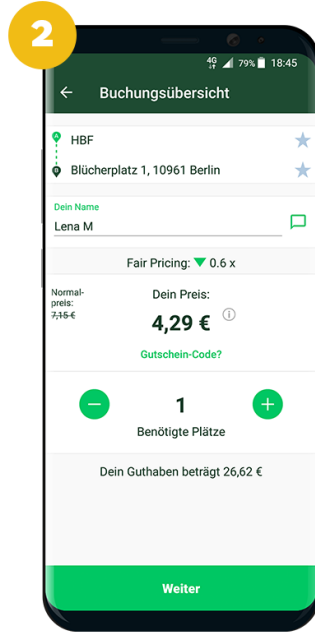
2

4G 79% 18:45

Buchungsübersicht

HBF

Blücherplatz 1, 10961 Berlin

Dein Name

Lena M

Fair Pricing: 0.6 x

Normalpreis: 7,15 €

Dein Preis:

4,29 €

Gutschein-Code?

1

Benötigte Plätze

Dein Guthaben beträgt 26,62 €

Weiter